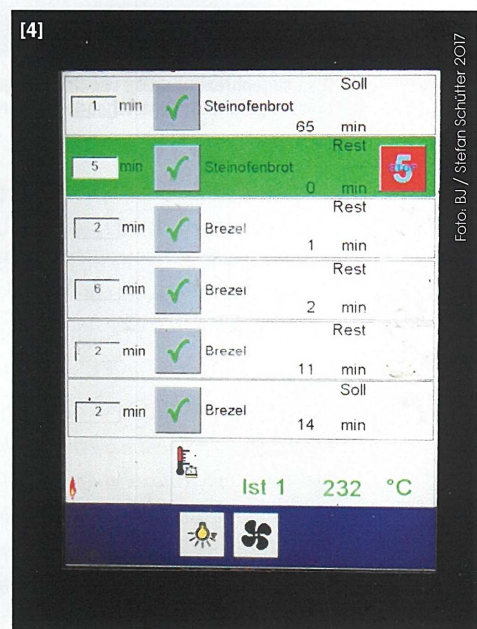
[4]

Foto: BJ / Stefan Schütter 2017

1 min Steinofenbrot Soll 65 min

5 min Steinofenbrot Rest 0 min 5

2 min Brezel Rest 1 min

6 min Brezel Rest 2 min

2 min Brezel Rest 11 min

2 min Brezel Soll 14 min

Ist 1 232 °C